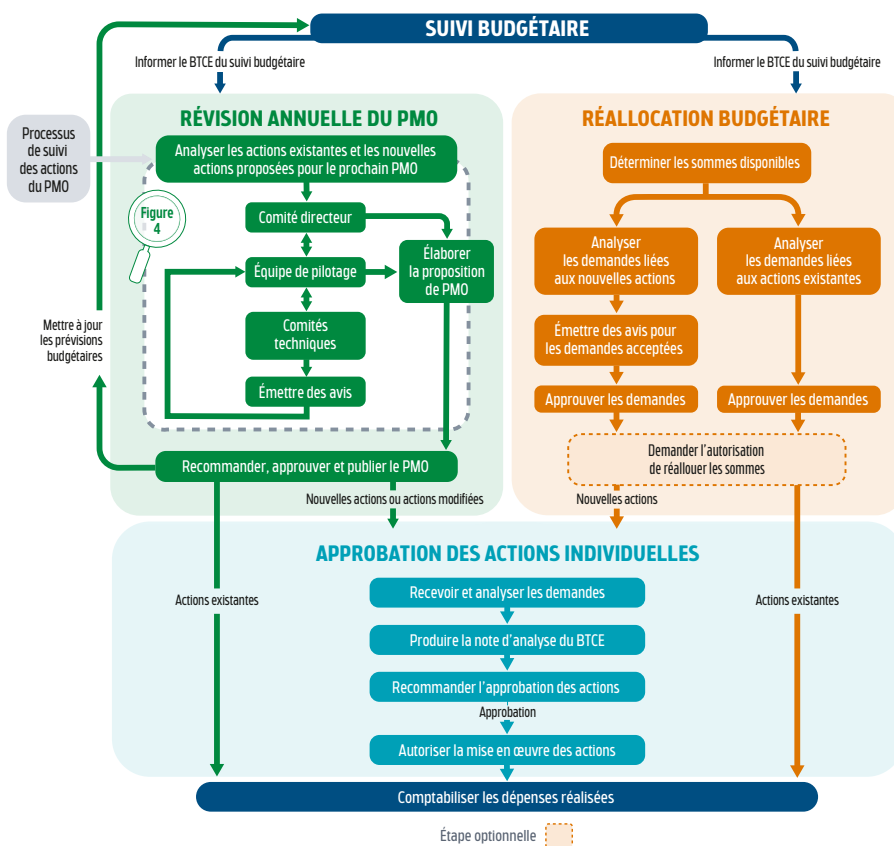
SUIVI BUDGÉTAIRE

Informer le BTCE du suivi budgétaire

Informer le BTCE du suivi budgétaire

Processus de suivi des actions du PMO

RÉVISION ANNUELLE DU PMO

Analyser les actions existantes et les nouvelles actions proposées pour le prochain PMO

Figure 4

Comité directeur

Équipe de pilotage

Comités techniques

Émettre des avis

Élaborer la proposition de PMO

Mettre à jour les prévisions budgétaires

Recommander, approuver et publier le PMO

Nouvelles actions ou actions modifiées

RÉALLOCATION BUDGÉTAIRE

Déterminer les sommes disponibles

Analyser les demandes liées aux nouvelles actions

Analyser les demandes liées aux actions existantes

Émettre des avis pour les demandes acceptées

Approuver les demandes

Approuver les demandes

Demander l'autorisation de réallouer les sommes

Nouvelles actions

APPROBATION DES ACTIONS INDIVIDUELLES

Actions existantes

Recevoir et analyser les demandes

Produire la note d'analyse du BTCE

Recommander l'approbation des actions

Approbation

Autoriser la mise en œuvre des actions

Actions existantes

Comptabiliser les dépenses réalisées

Étape optionnelle